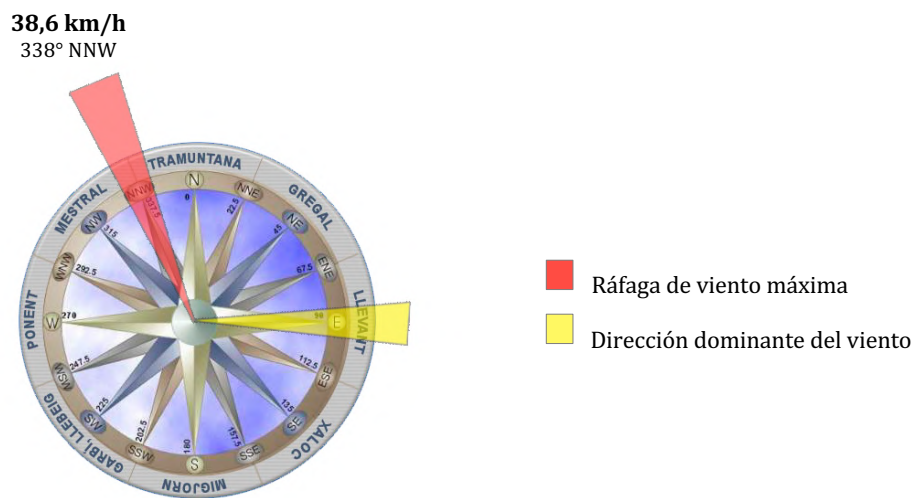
**38,6 km/h**
338° NNW

TRAMUNTANA
GREGAL
LLEVANT
XALOC
MIGJORN
GARBÍ, LLEBEIG
PONENT
MESTRAL

N
NNE
NE
ENE
E
ESE
SE
SSE
S
SSW
SW
WSW
W
WNW
NW
NNW

0
22.5
45
67.5
90
112.5
135
157.5
180
202.5
225
247.5
270
292.5
315
337.5

Ráfaga de viento máxima
Dirección dominante del viento